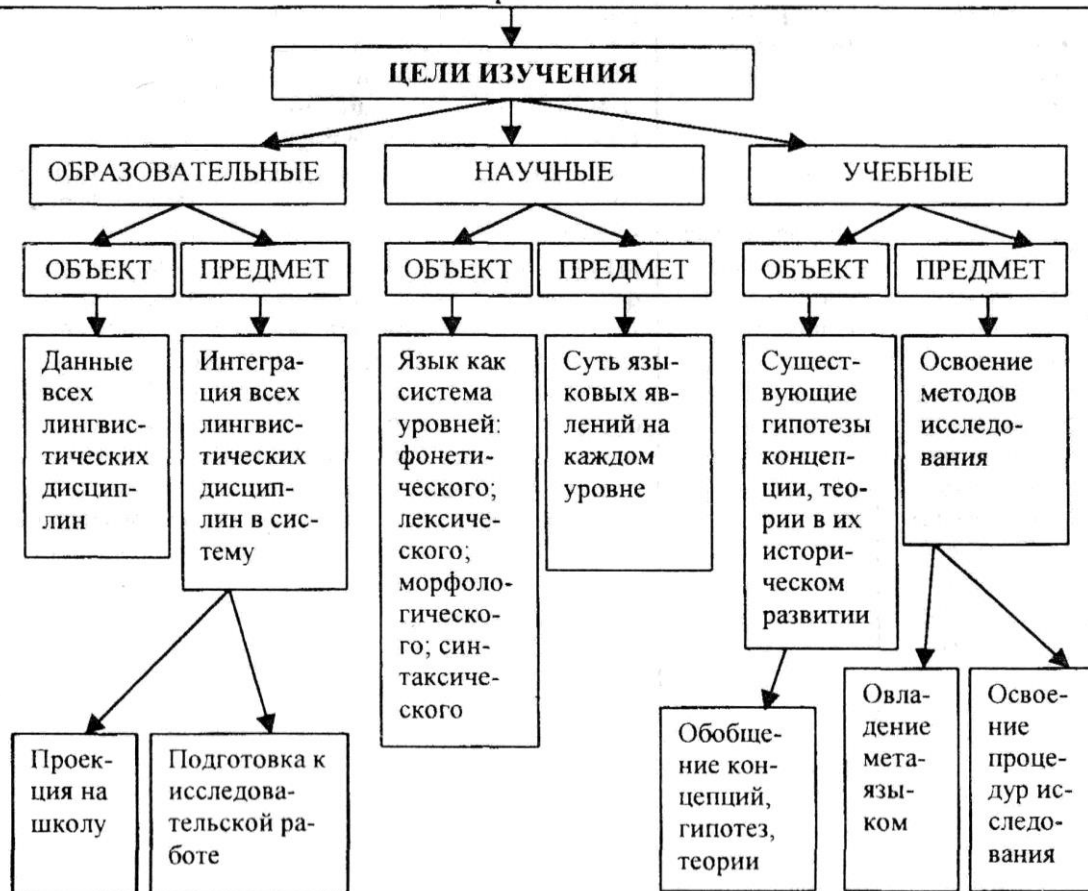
ЦЕЛИ ИЗУЧЕНИЯ

ОБРАЗОВАТЕЛЬНЫЕ

НАУЧНЫЕ

УЧЕБНЫЕ

ОБЪЕКТ

ПРЕДМЕТ

ОБЪЕКТ

ПРЕДМЕТ

ОБЪЕКТ

ПРЕДМЕТ

Данные всех лингвистических дисциплин

Интеграция всех лингвистических дисциплин в систему

Язык как система уровней: фонетического; лексического; морфологического; синтаксического

Суть языковых явлений на каждом уровне

Существующие гипотезы концепции, теории в их историческом развитии

Освоение методов исследования

Проекция на школу

Подготовка к исследовательской работе

Обобщение концепций, гипотез, теории

Овладение метаязыком

Освоение процедур исследования